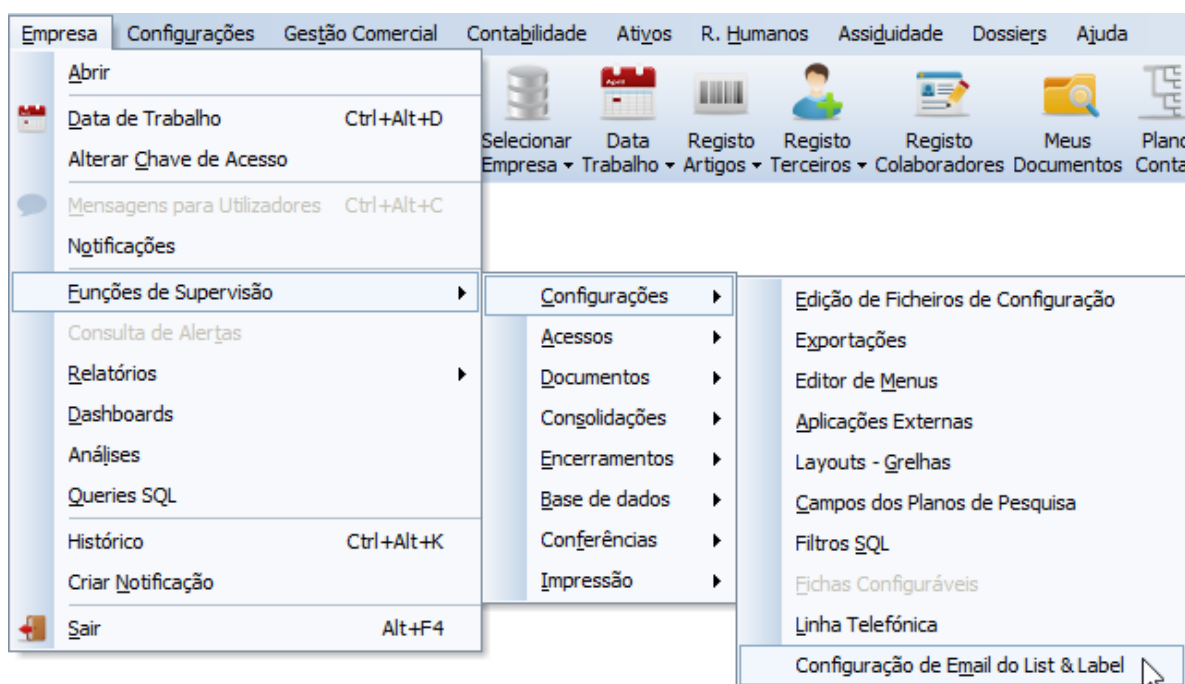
Empresa Configurações Gestão Comercial Contabilidade Ativos R. Humanos Assiduidade Dossiers Ajuda

Abrir
Data de Trabalho Ctrl+Alt+D
Alterar Chave de Acesso
Mensagens para Utilizadores Ctrl+Alt+C
Notificações
Funções de Supervisão
Consulta de Alertas
Relatórios
Dashboards
Análises
Queries SQL
Histórico Ctrl+Alt+K
Criar Notificação
Sair Alt+F4

Selecionar Empresa ▾ Data Trabalho ▾ Registo Artigos ▾ Registo Terceiros ▾ Registo Colaboradores Meus Documentos Plano Conta

Configurações
Acessos
Documentos
Consolidações
Encerramentos
Base de dados
Conferências
Impressão

Edição de Ficheiros de Configuração
Exportações
Editor de Menus
Aplicações Externas
Layouts - Grelhas
Campos dos Planos de Pesquisa
Filtros SQL
Fichas Configuráveis
Linha Telefónica
Configuração de Email do List & Label